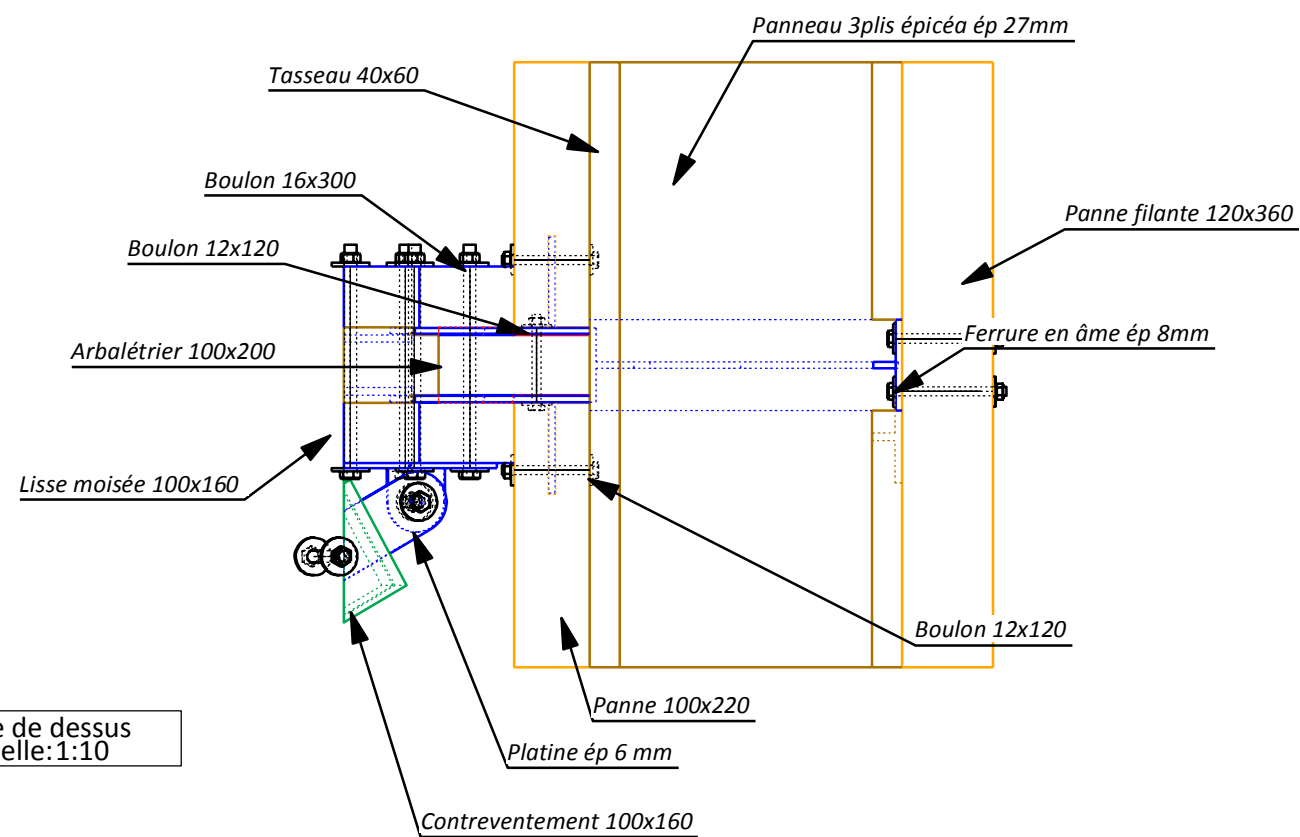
Panneau 3plis épicéa ép 27mm

Tasseau 40x60

Boulon 16x300

Panne filante 120x360

Boulon 12x120

Ferrure en âme ép 8mm

Arbalétrier 100x200

Lisse moisée 100x160

Boulon 12x120

Panne 100x220

e de dessus
elle:1:10

Platine ép 6 mm

Contreventement 100x160